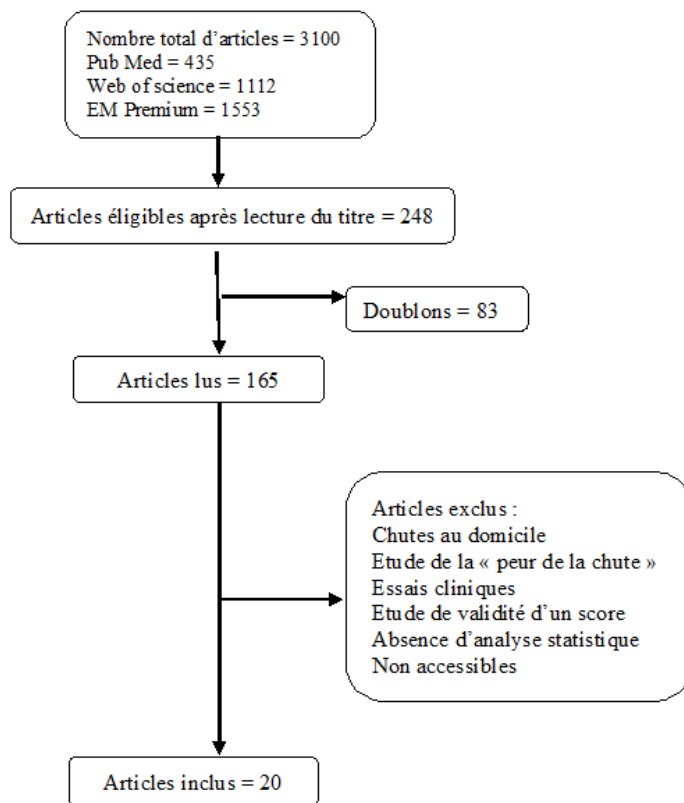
Nombre total d'articles = 3100
Pub Med = 435
Web of science = 1112
EM Premium = 1553

Articles éligibles après lecture du titre = 248

Doublons = 83

Articles lus = 165

Articles exclus :
Chutes au domicile
Etude de la « peur de la chute »
Essais cliniques
Etude de validité d'un score
Absence d'analyse statistique
Non accessibles

Articles inclus = 20